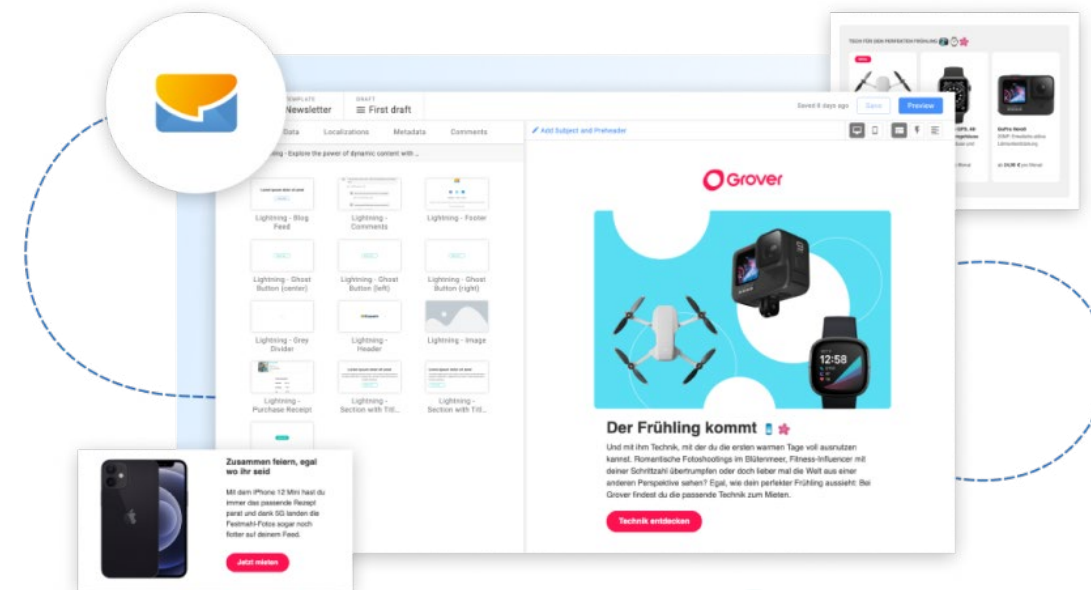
TEMPLATE
Newsletter

DRAFT
First draft

Saved 8 days ago
Save
Preview

Data
Localizations
Metadata
Comments

Add Subject and Preheader

Lightning - Explore the power of dynamic content with ...

Lightning - Blog Feed
Lightning - Comments
Lightning - Footer
Lightning - Ghost Button (center)
Lightning - Ghost Button (left)
Lightning - Ghost Button (right)
Lightning - Grey Divider
Lightning - Header
Lightning - Image
Lightning - Purchase Receipt
Lightning - Section with Titl...
Lightning - Section with Titl...

Grover

Der Frühling kommt

Und mit ihm Technik, mit der du die ersten warmen Tage voll ausnutzen kannst. Romantische Fotoshootings im Blütenmeer, Fitness-Influencer mit deiner Schrittzahl übertrumpfen oder doch lieber mal die Welt aus einer anderen Perspektive sehen? Egal, wie dein perfekter Frühling aussieht: Bei Grover findest du die passende Technik zum Mieten.

Technik entdecken

TECH FÜR DEN PERFEKTEN FRÜHLING

GoPro Hero9

Zusammen feiern, egal wo ihr seid

Mit dem iPhone 12 Mini hast du immer das passende Rezept parat und dank 5G landen die Festmahl-Fotos sogar noch flotter auf deinem Feed.

Jetzt mieten